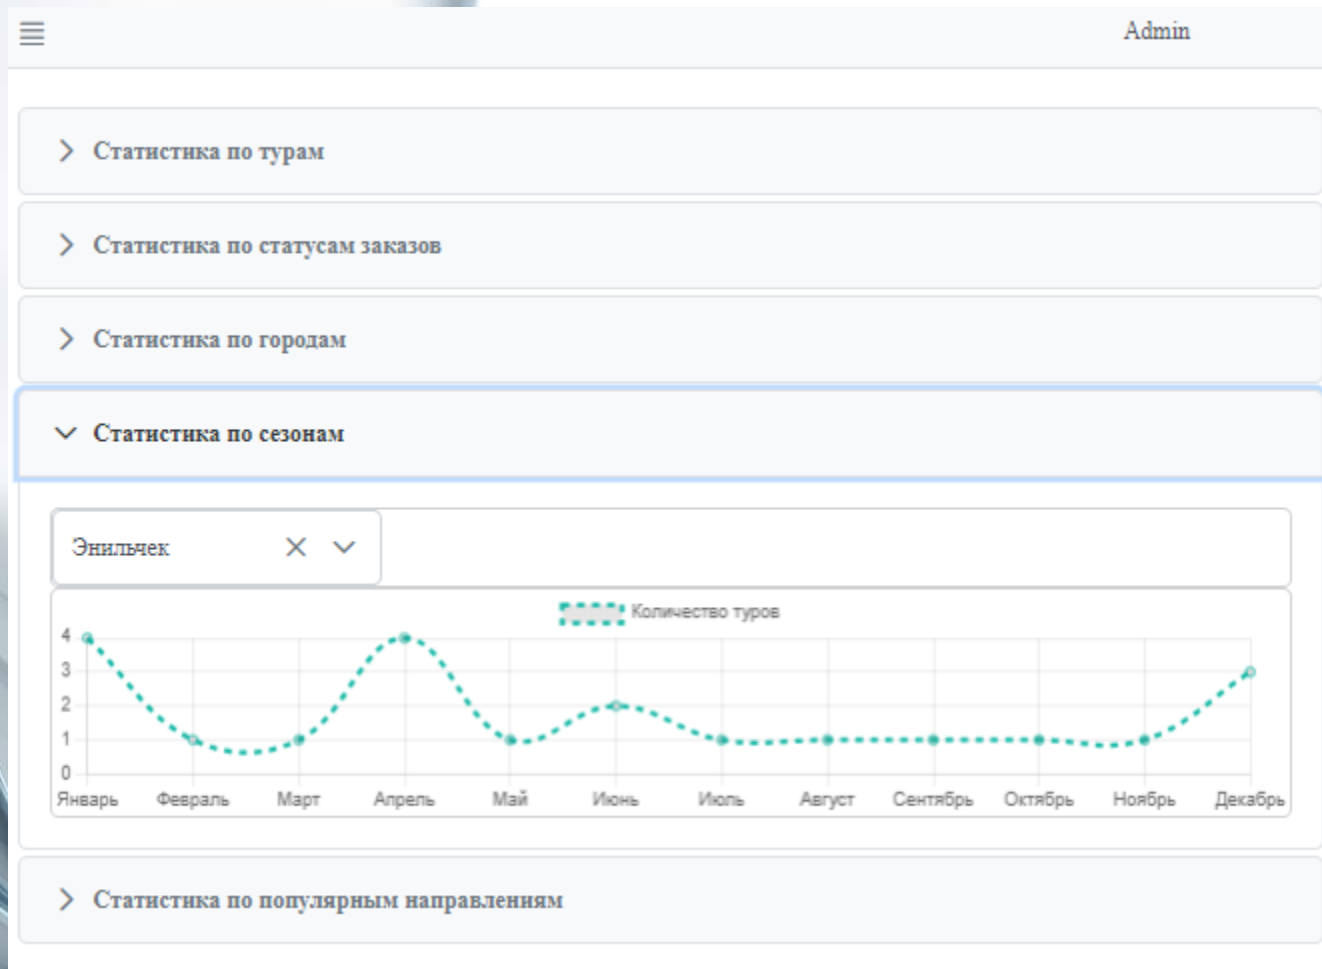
Admin

Статистика по турам

Статистика по статусам заказов

Статистика по городам

Статистика по сезонам

Энильчек

Количество туров

4
3
2
1
0

Январь Февраль Март Апрель Май Июнь Июль Август Сентябрь Октябрь Ноябрь Декабрь

Статистика по популярным направлениям